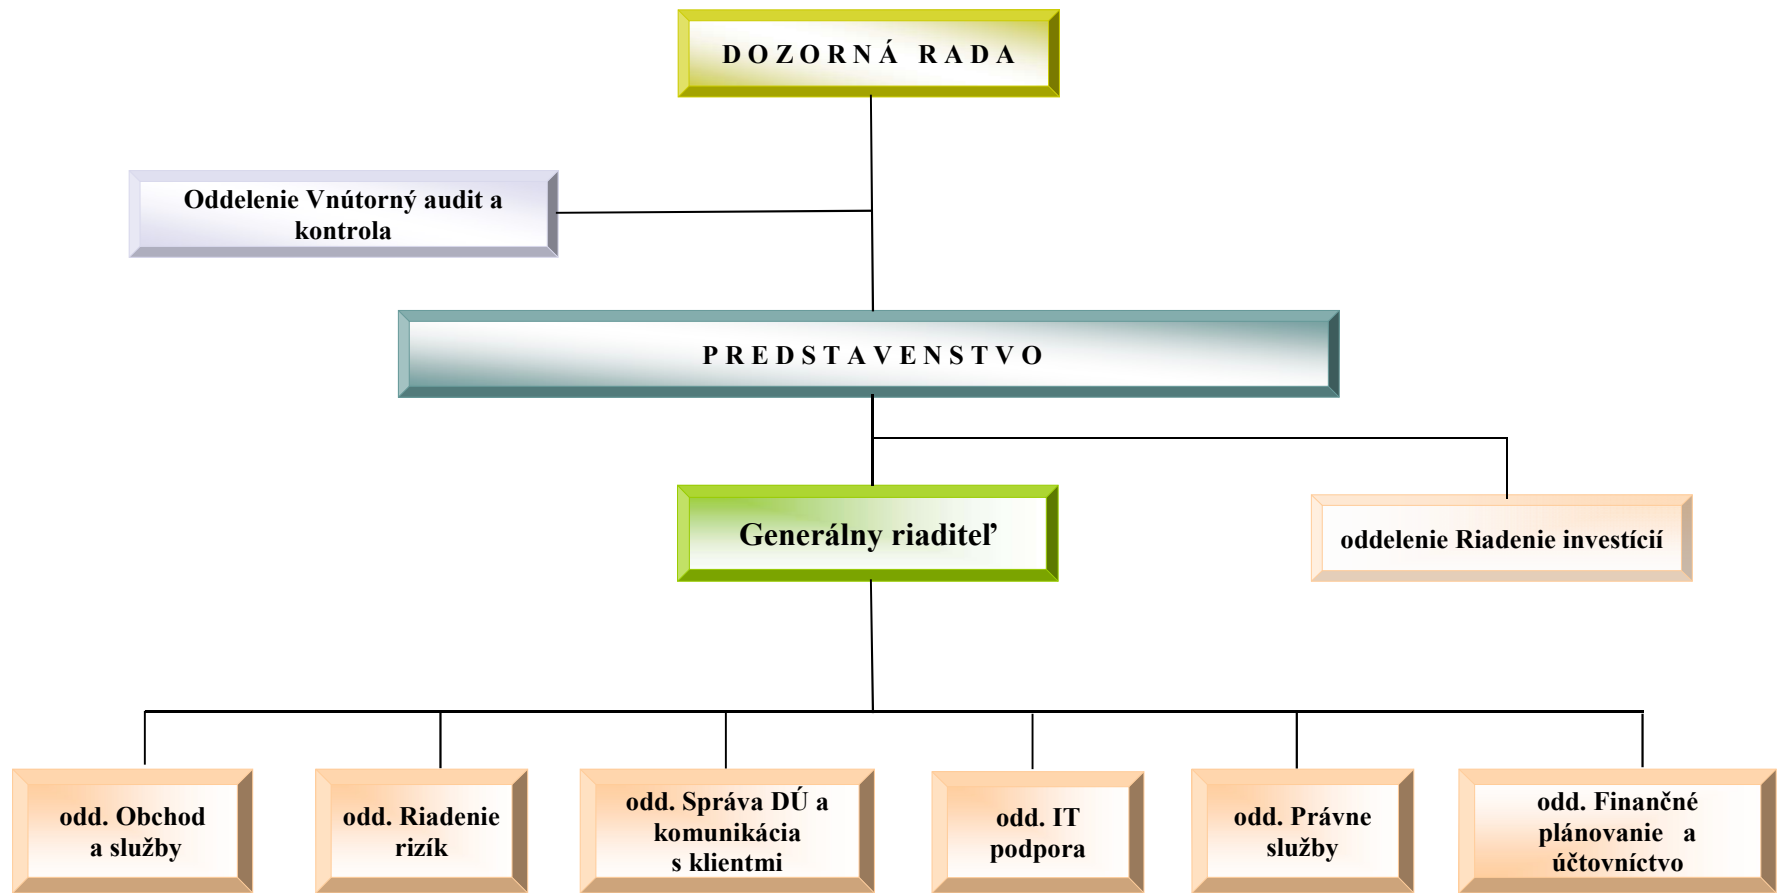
DOZORNÁ RADA

Oddelenie Vnútorný audit a kontrola

PREDSTAVENSTVO

Generálny riaditeľ

oddelenie Riadenie investícií

odd. Obchod a služby

odd. Riadenie rizík

odd. Správa DÚ a komunikácia s klientmi

odd. IT podpora

odd. Právne služby

odd. Finančné plánovanie a účtovníctvo